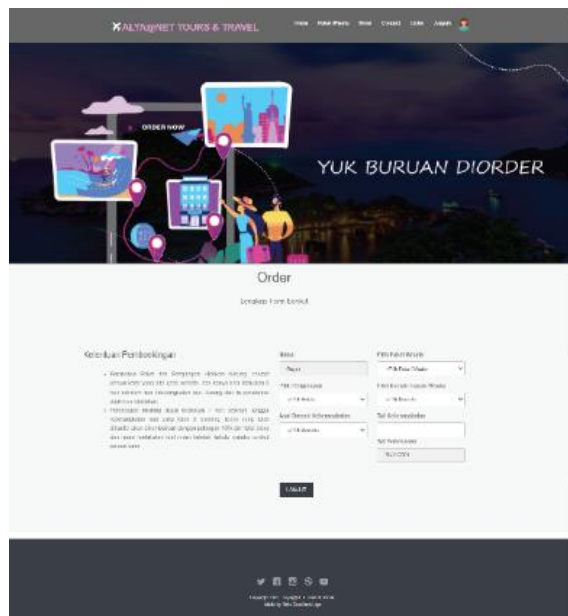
ALYA@NET TOURS & TRAVEL

Home Paket Wisata Blog Contact Order Logout

ORDER NOW

YUK BURUAN DIORDER

Order

Lengkapi Form Berikut

Ketentuan Pemberangkatan

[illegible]

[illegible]

Nama

Pilih Paket Wisata

Pilih Keberangkatan

Pilih Jumlah Paket Wisata

Jam Berangkat Keberangkatan

Tgl Keberangkatan

Tgl Pemesanan

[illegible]

Copyright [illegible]